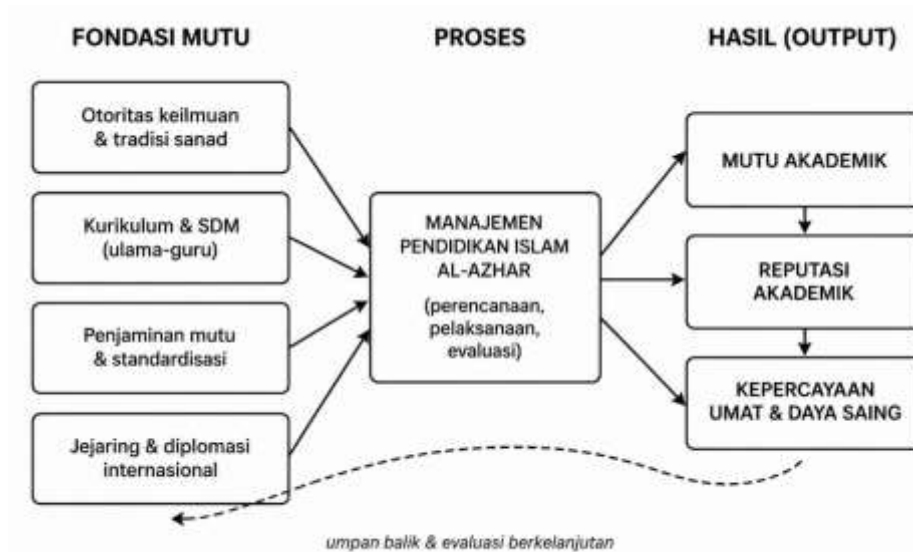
FONDASI MUTU

PROSES

HASIL (OUTPUT)

Otoritas keilmuan & tradisi sanad

Kurikulum & SDM (ulama-guru)

Penjaminan mutu & standardisasi

Jejaring & diplomasi internasional

MANAJEMEN PENDIDIKAN ISLAM AL-AZHAR

(perencanaan, pelaksanaan, evaluasi)

MUTU AKADEMIK

REPUTASI AKADEMIK

KEPERCAYAAN UMAT & DAYA SAING

umpan balik & evaluasi berkelanjutan